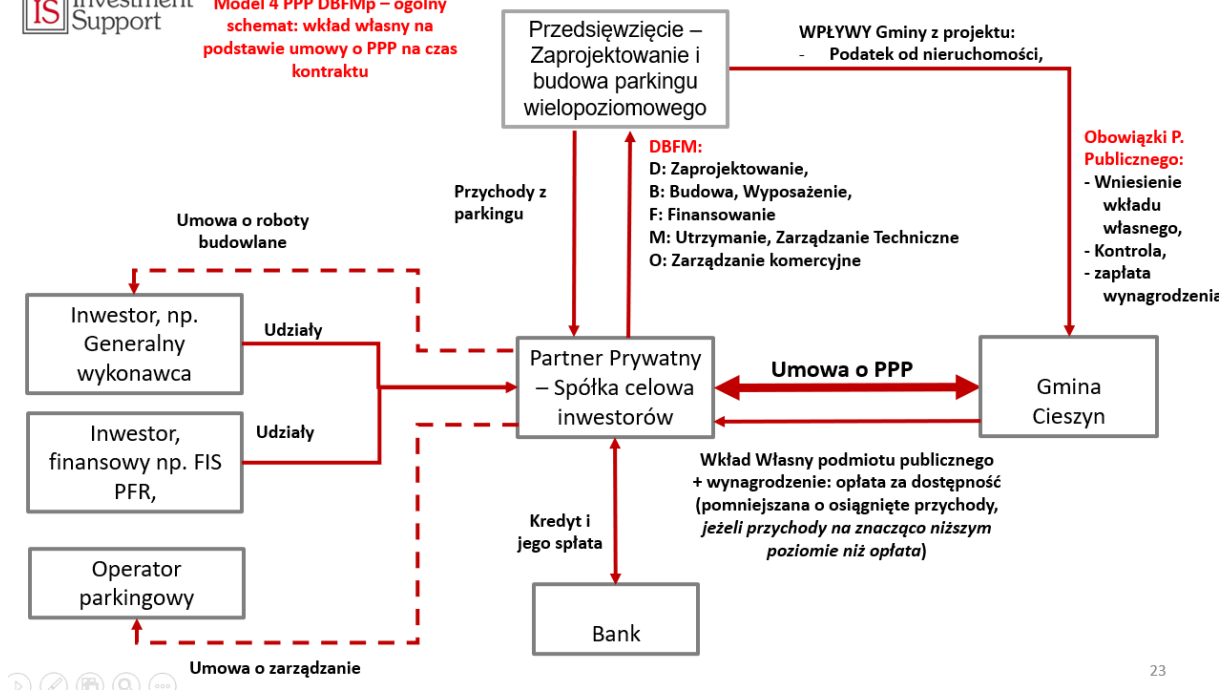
IS Investment Support

Model 4 PPP DBFMp – ogólny schemat: wkład własny na podstawie umowy o PPP na czas kontraktu

Przedsięwzięcie – Zaprojektowanie i budowa parkingu wielopoziomowego

WPŁYWY Gminy z projektu:
- Podatek od nieruchomości,

Obowiązki P. Publicznego:
- Wniesienie wkładu własnego,
- Kontrola,
- zapłata wynagrodzenia

DBFM:
D: Zaprojektowanie,
B: Budowa, Wyposażenie,
F: Finansowanie
M: Utrzymanie, Zarządzanie Techniczne
O: Zarządzanie komercyjne

Przychody z parkingu

Umowa o roboty budowlane

Inwestor, np. Generalny wykonawca

Udziały

Inwestor, finansowy np. FIS PFR,

Udziały

Partner Prywatny – Spółka celowa inwestorów

Umowa o PPP

Gmina Cieszyn

Wkład Własny podmiotu publicznego + wynagrodzenie: opłata za dostępność (pomniejszana o osiągnięte przychody, *jeżeli przychody na znacząco niższym poziomie niż opłata*)

Kredyt i jego spłata

Operator parkingowy

Bank

Umowa o zarządzanie

23